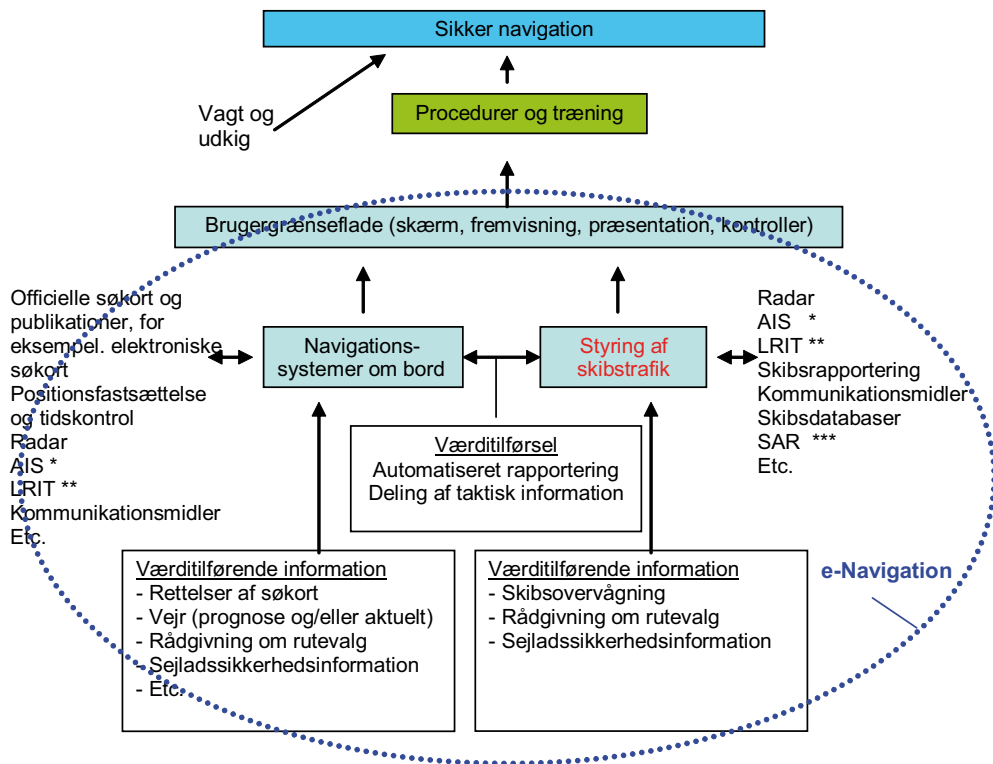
Sikker navigation

Vagt og udkig

Procedurer og træning

Brugergrænseflade (skærm, fremvisning, præsentation, kontroller)

Officielle søkort og publikationer, for eksempel. elektroniske søkort
Positionsfastsættelse og tidskontrol
Radar
AIS *
LRIT **
Kommunikationsmidler
Etc.

Navigationssystemer om bord

Styring af skibstrafik

Radar
AIS *
LRIT **
Skibsrapportering
Kommunikationsmidler
Skibsdatabaser
SAR ***
Etc.

Værditilførsel
Automatiseret rapportering
Deling af taktisk information

Værditilførende information
- Rettelser af søkort
- Vejr (prognose og/eller aktuelt)
- Rådgivning om rutevalg
- Sejladssikkerhedsinformation
- Etc.

Værditilførende information
- Skibsovervågning
- Rådgivning om rutevalg
- Sejladssikkerhedsinformation

e-Navigation